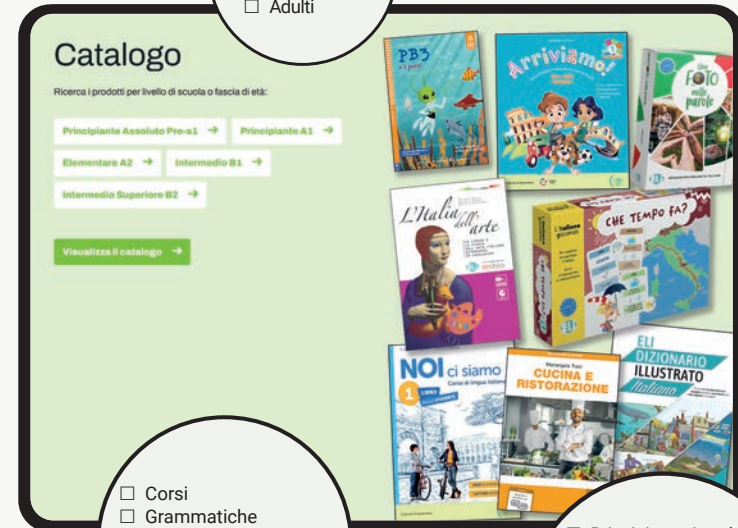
☐ Adulti

Catalogo

Ricerca i prodotti per livello di scuola o fascia di età:

Principiante Assoluto Pre-a1 →
Principiante A1 →
Elementare A2 →
Intermedio B1 →
Intermedio Superiore B2 →

Visualizza il catalogo →

PB3

Arriviamo!

Una FOTO mille parole

L'Italia dell'arte

L'italiano giocando

CHE TEMPO FA?

NOI ci siamo
Corso di lingua italiana
1

Mariangela Tosi
CUCINA E RISTORAZIONE

ELI
DIZIONARIO ILLUSTRATO
Italiano

☐ Corsi
☐ Grammatiche

☐ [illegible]